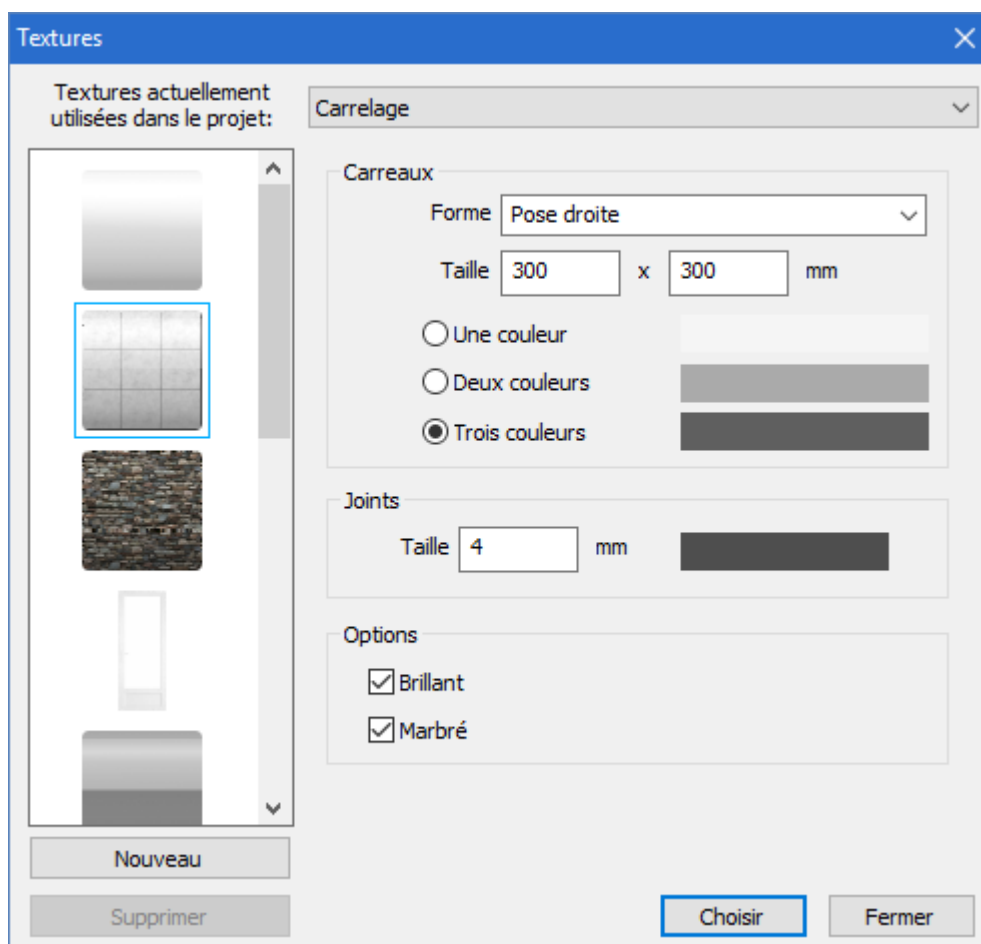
Textures

Textures actuellement utilisées dans le projet:

Carrelage

Carreaux

Forme Pose droite

Taille 300 x 300 mm

Une couleur

Deux couleurs

Trois couleurs

Joints

Taille 4 mm

Options

Brillant

Marbré

Nouveau

Supprimer

Choisir

Fermer